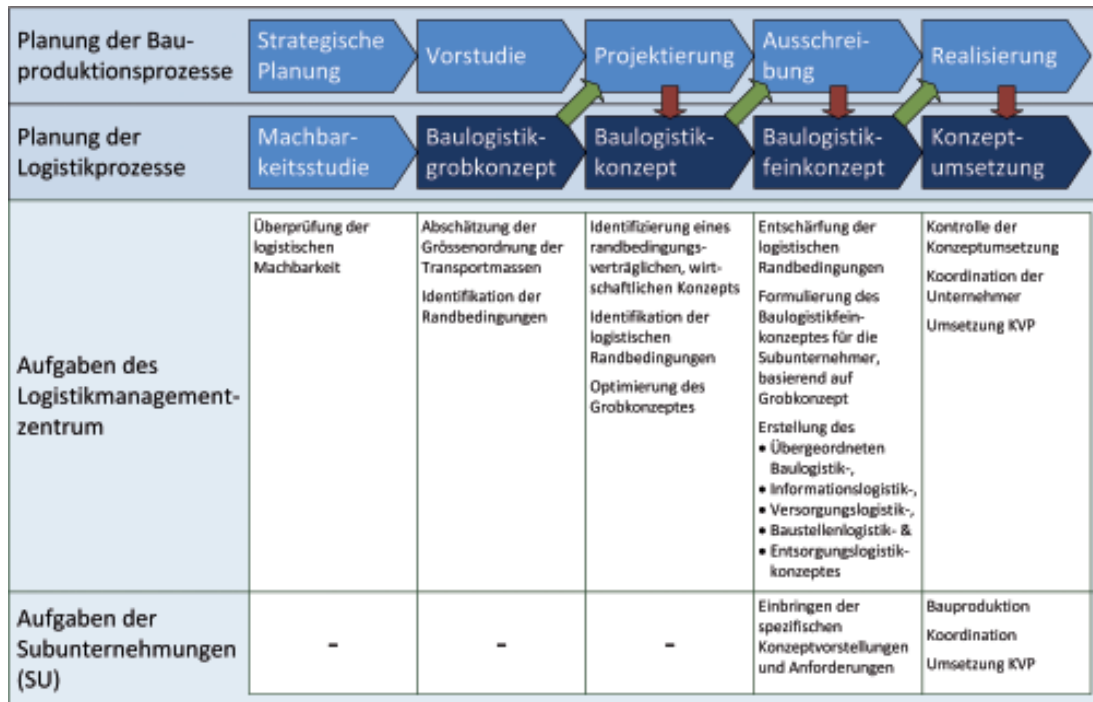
| | | | | | |
|---|---|---|---|---|---|
| Planung der Bauproduktionsprozesse | Strategische Planung | Vorstudie | Projektierung | Ausschreibung | Realisierung |
| Planung der Logistikprozesse | Machbarkeitsstudie | Baulogistikgrobkonzept | Baulogistikkonzept | Baulogistikfeinkonzept | Konzeptumsetzung |
| Aufgaben des Logistikmanagementzentrum | Überprüfung der logistischen Machbarkeit | Abschätzung der Grössenordnung der Transportmassen<br>Identifikation der Randbedingungen | Identifizierung eines randbedingungsverträglichen, wirtschaftlichen Konzepts<br>Identifikation der logistischen Randbedingungen<br>Optimierung des Grobkonzeptes | Entschärfung der logistischen Randbedingungen<br>Formulierung des Baulogistikfeinkonzeptes für die Subunternehmer, basierend auf Grobkonzept<br>Erstellung des<br>• Übergeordneten Baulogistik-,<br>• Informationslogistik-,<br>• Versorgungslogistik-,<br>• Baustellenlogistik- &<br>• Entsorgungslogistikkonzeptes | Kontrolle der Konzeptumsetzung<br>Koordination der Unternehmer<br>Umsetzung KVP |
| Aufgaben der Subunternehmungen (SU) | - | - | - | Einbringen der spezifischen Konzeptvorstellungen und Anforderungen | Bauproduktion<br>Koordination<br>Umsetzung KVP |